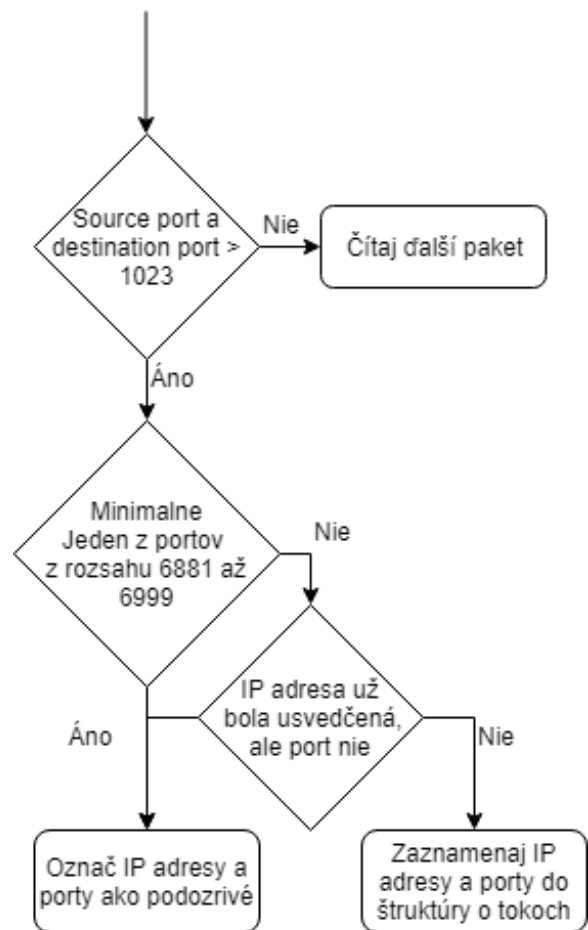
Source port a destination port > 1023

Nie

Čítaj ďalší paket

Áno

Minimalne Jeden z portov z rozsahu 6881 až 6999

Nie

IP adresa už bola usvedčená, ale port nie

Áno

Nie

Označ IP adresy a porty ako podozrivé

Zaznamenaj IP adresy a porty do štruktúry o tokoch